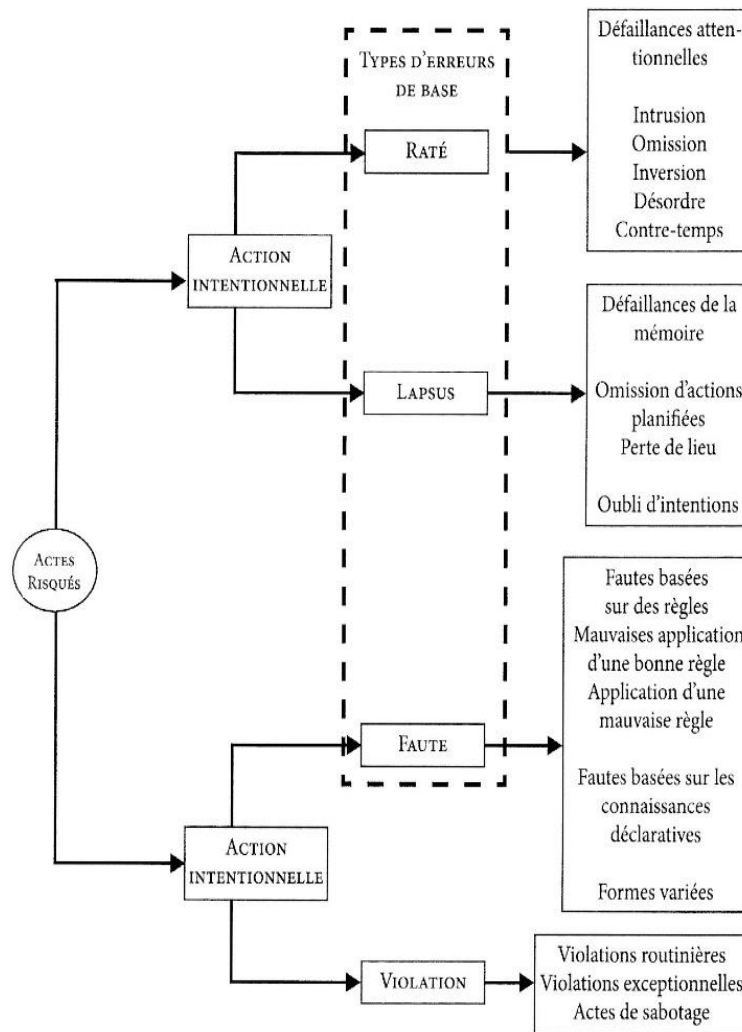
Types d'erreurs de base

Raté

Défaillances attentionnelles

Intrusion
Omission
Inversion
Désordre
Contre-temps

Action intentionnelle

Défaillances de la mémoire

Lapsus

Omission d'actions planifiées
Perte de lieu

Oubli d'intentions

Actes Risqués

Fautes basées sur des règles
Mauvaises application d'une bonne règle
Application d'une mauvaise règle

Faute

Fautes basées sur les connaissances déclaratives

Action intentionnelle

Formes variées

Violation

Violations routinières
Violations exceptionnelles
Actes de sabotage